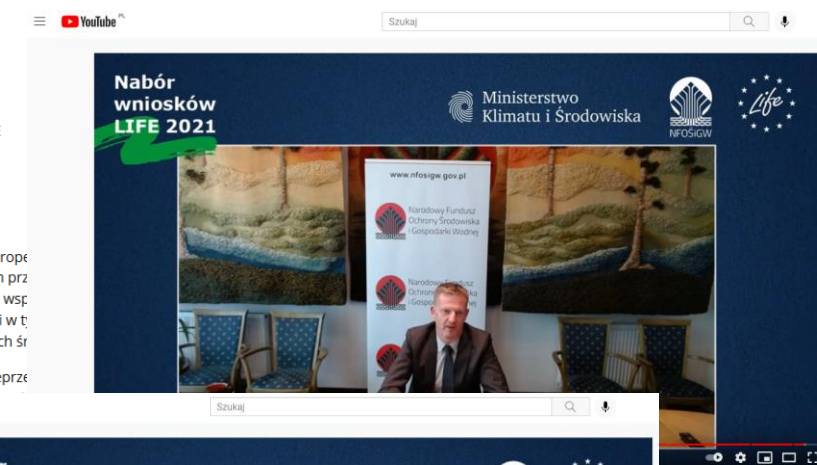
YouTube PL
Szukaj

Nabór wniosków LIFE 2021

Ministerstwo Klimatu i Środowiska

NFOŚiGW

Life

www.nfosigw.gov.pl

Narodowy Fundusz Ochrony Środowiska i Gospodarki Wodnej

Narodowy Fundusz Ochrony Środowiska i Gospodarki Wodnej

rope
n prz
wsp
i w t
ch śr

eprze

Szukaj